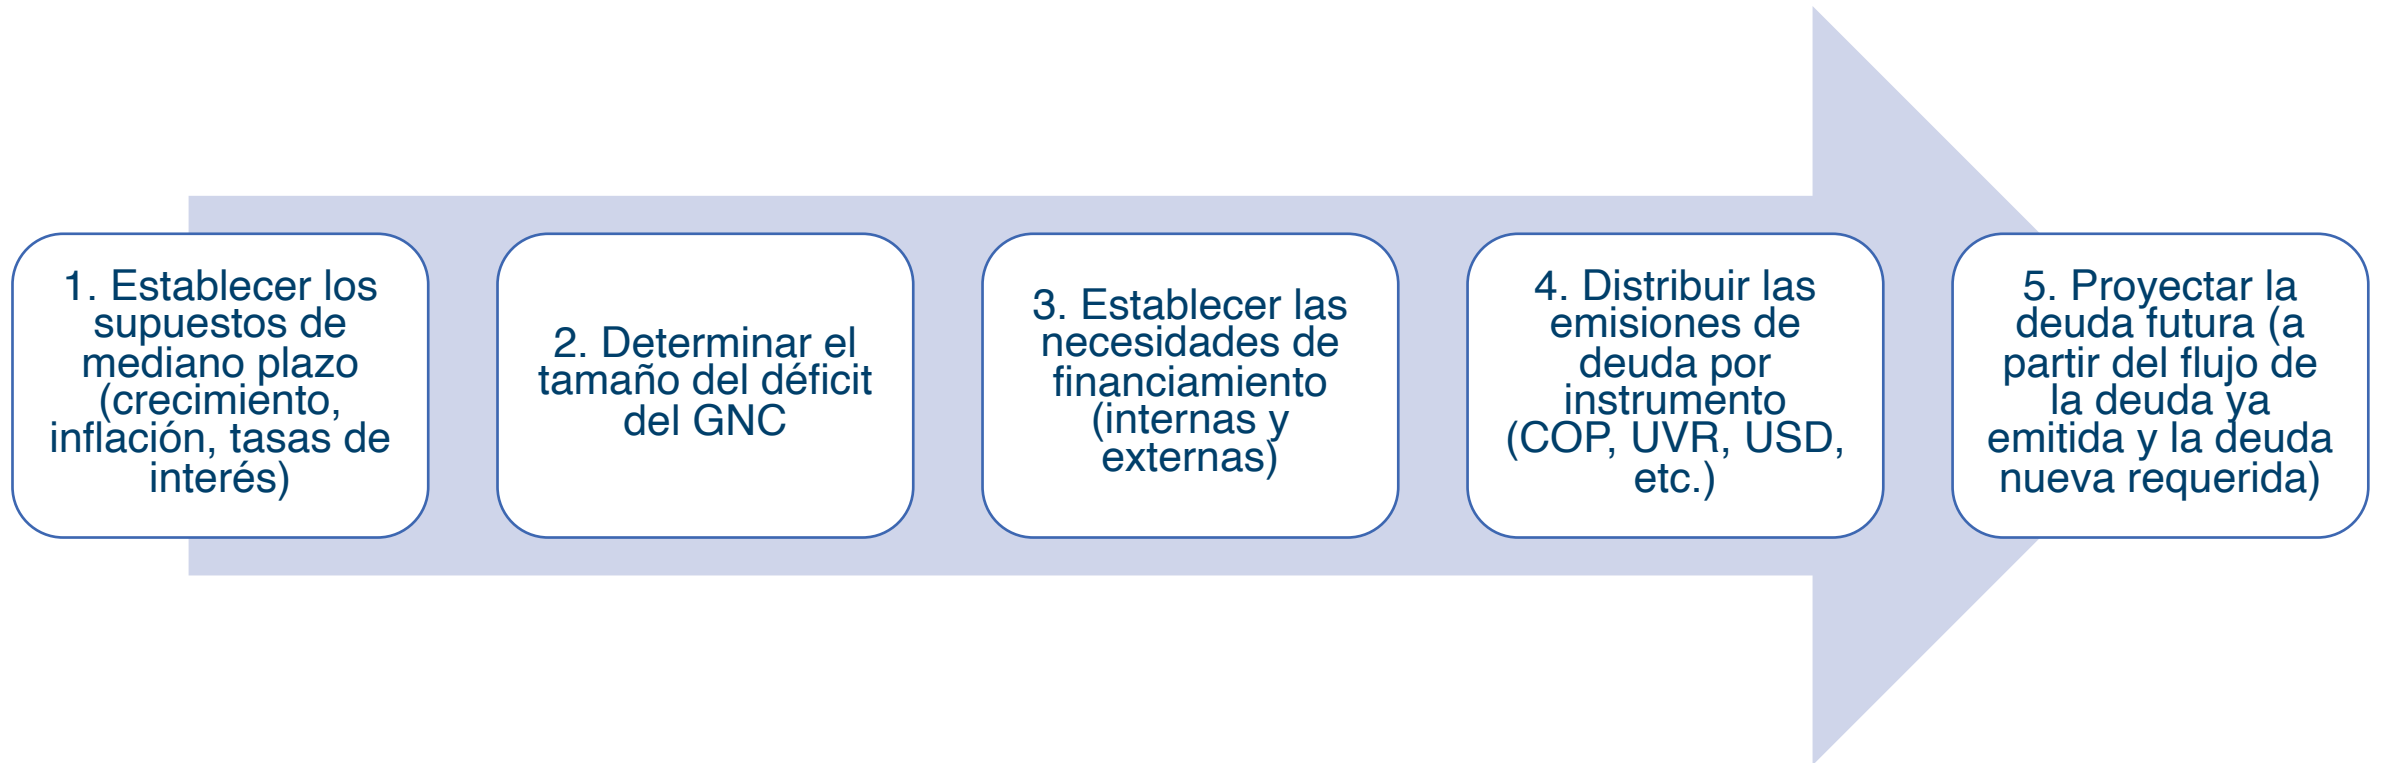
1. Establecer los supuestos de mediano plazo (crecimiento, inflación, tasas de interés)

2. Determinar el tamaño del déficit del GNC

3. Establecer las necesidades de financiamiento (internas y externas)

4. Distribuir las emisiones de deuda por instrumento (COP, UVR, USD, etc.)

5. Proyectar la deuda futura (a partir del flujo de la deuda ya emitida y la deuda nueva requerida)